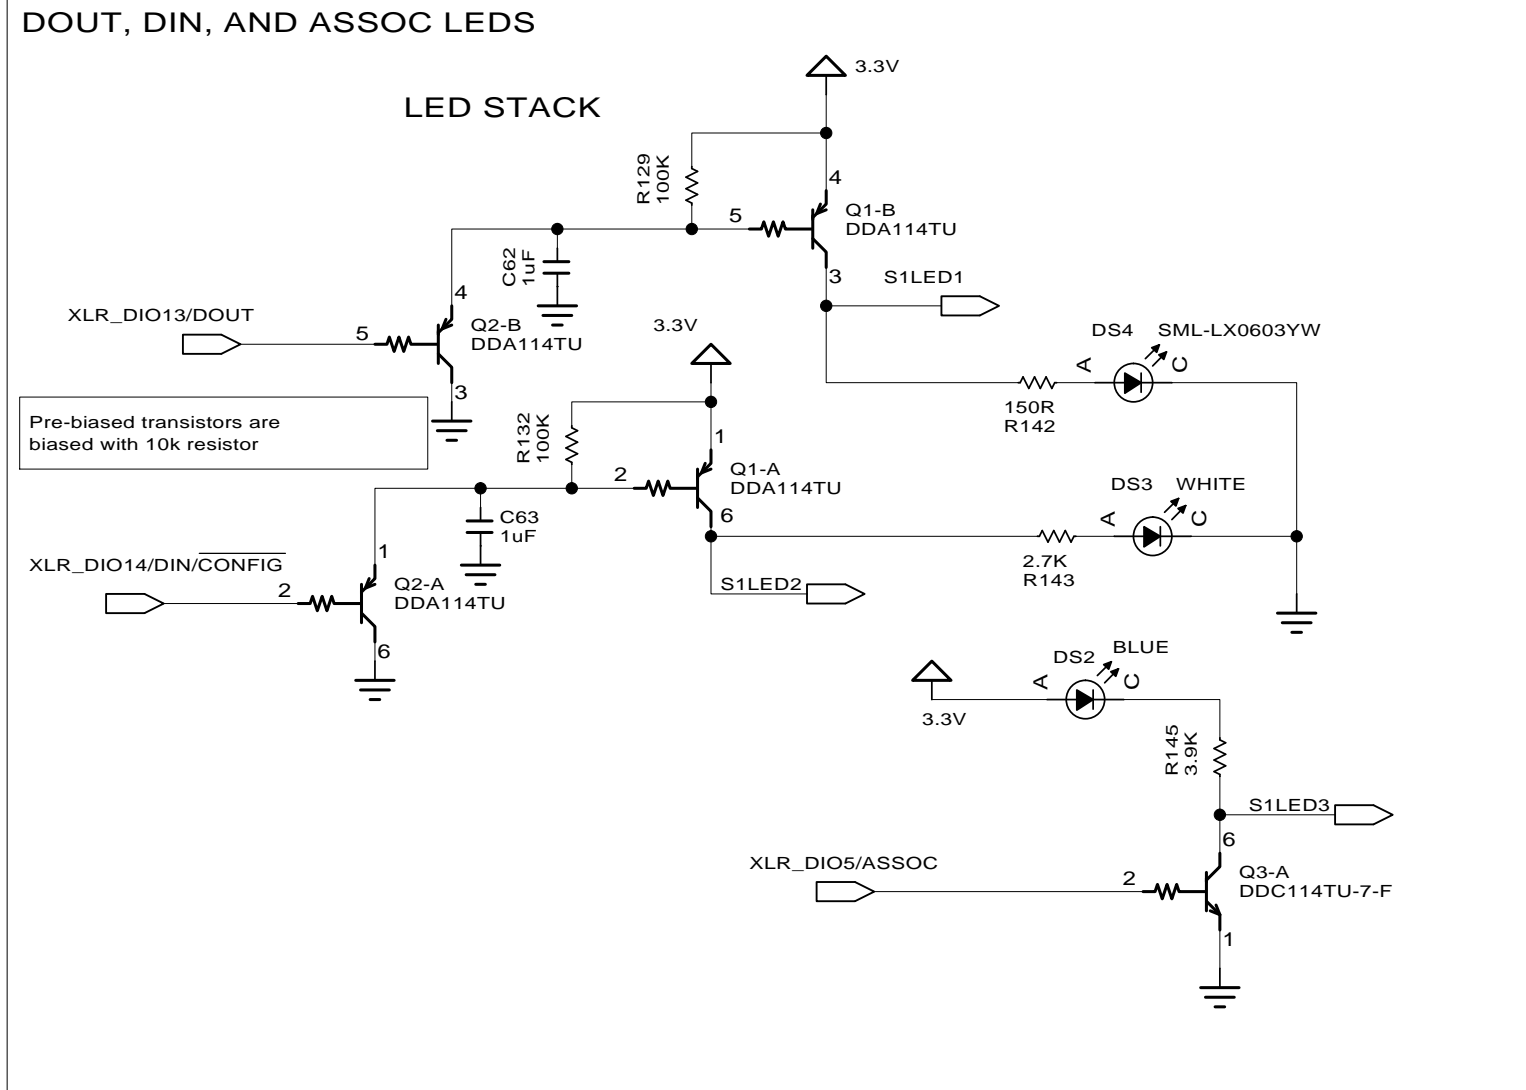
DOUT, DIN, AND ASSOC LEDS

LED STACK

3.3V

R129
100K

4

5

Q1-B
DDA114TU

C62
1uF

3

S1LED1

XLR_DIO13/DOUT

5

4

Q2-B
DDA114TU

3

3.3V

DS4 SML-LX0603YW

A

C

150R
R142

Pre-biased transistors are
biased with 10k resistor

R132
100K

1

2

Q1-A
DDA114TU

C63
1uF

6

DS3 WHITE

A

C

2.7K
R143

XLR_DIO14/DIN/$\overline{CONFIG}$

1

2

Q2-A
DDA114TU

6

S1LED2

DS2 BLUE

A

C

3.3V

R145
3.9K

S1LED3

6

XLR_DIO5/ASSOC

2

Q3-A
DDC114TU-7-F

1